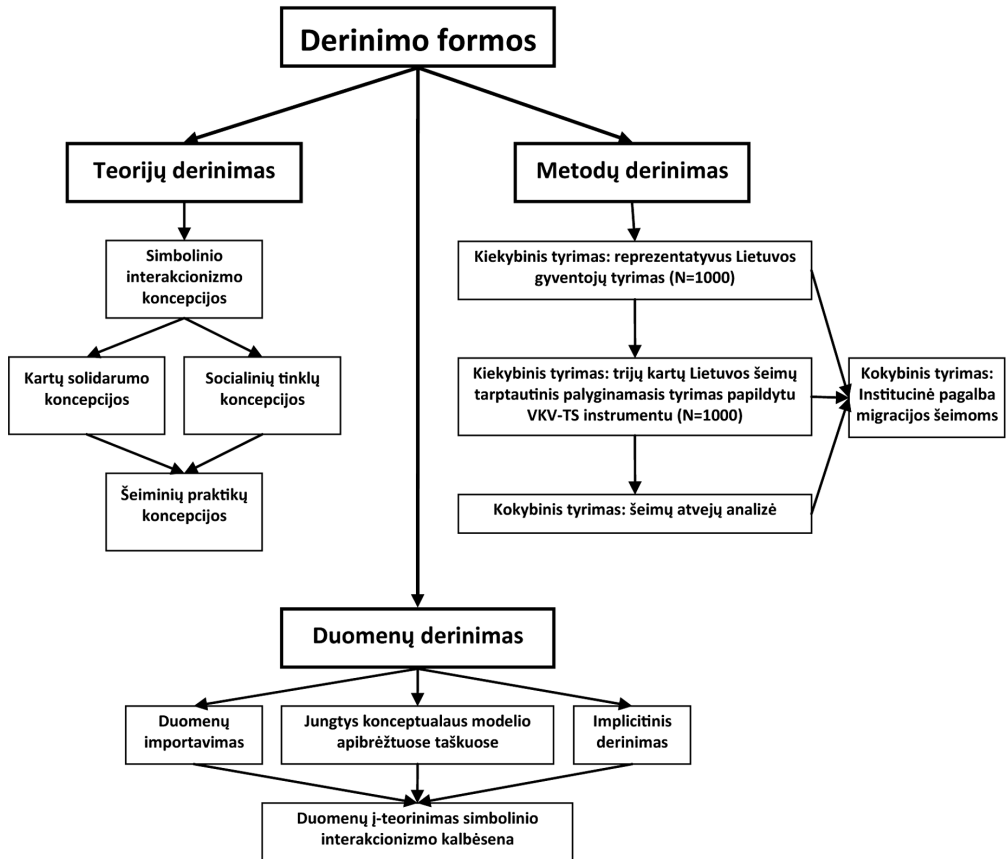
Derinimo formos

Teorijų derinimas

Simbolinio interakcionizmo koncepcijos

Kartų solidarumo koncepcijos

Socialinių tinklų koncepcijos

Šeiminių praktikų koncepcijos

Metodų derinimas

Kiekybinis tyrimas: reprezentatyvus Lietuvos gyventojų tyrimas (N=1000)

Kiekybinis tyrimas: trijų kartų Lietuvos šeimų tarptautinis palyginamasis tyrimas papildytu VKV-TS instrumentu (N=1000)

Kokybinis tyrimas: šeimų atvejų analizė

Kokybinis tyrimas: Institucinė pagalba migracijos šeimoms

Duomenų derinimas

Duomenų importavimas

Jungtys konceptualaus modelio apibrėžtuose taškuose

Implicitinis derinimas

Duomenų į-teorinimas simbolinio interakcionizmo kalbėsena